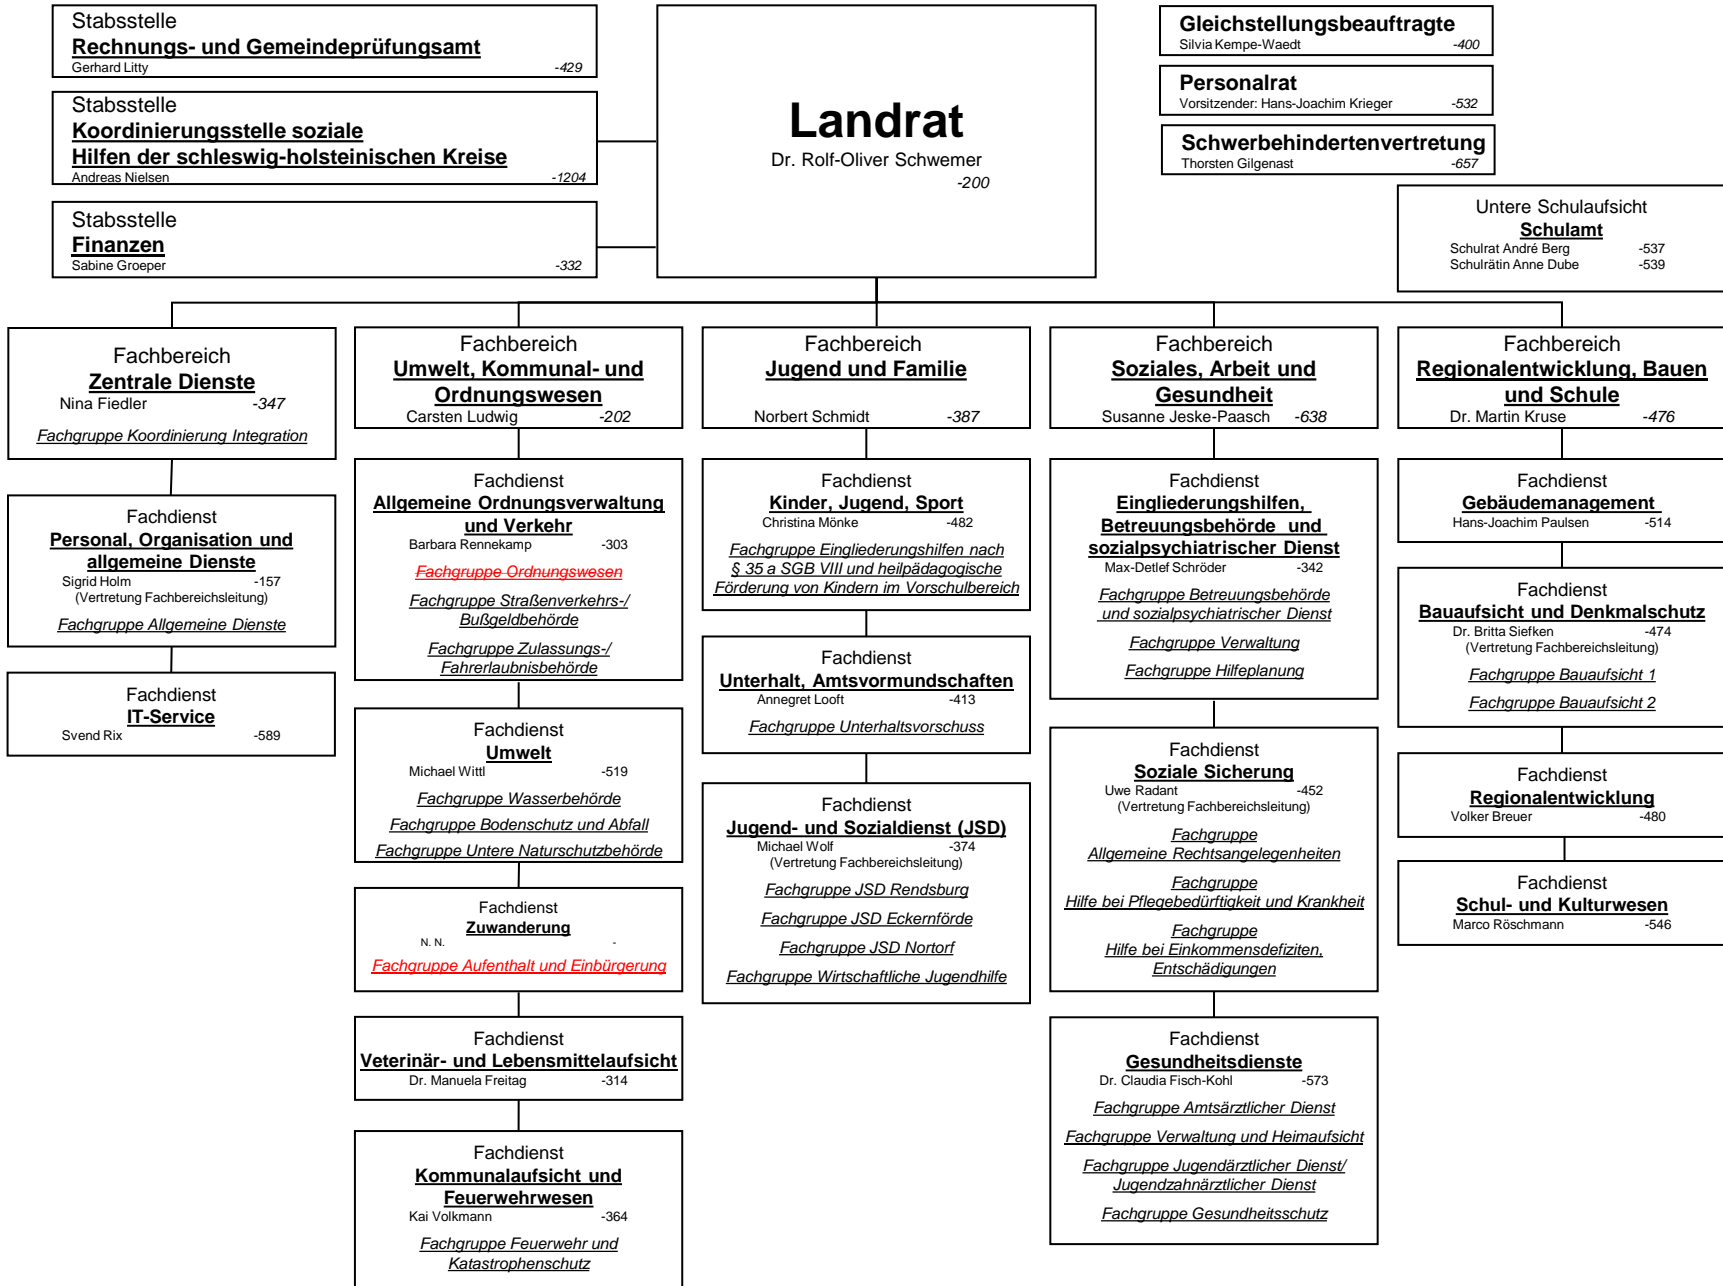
Stabsstelle
Rechnungs- und Gemeindeprüfungsamt
Gerhard Litty -429

Stabsstelle
Koordinierungsstelle soziale Hilfen der schleswig-holsteinischen Kreise
Andreas Nielsen -1204

Stabsstelle
Finanzen
Sabine Groeper -332

Landrat
Dr. Rolf-Oliver Schwemer
-200

Gleichstellungsbeauftragte
Silvia Kempe-Waedt -400

Personalrat
Vorsitzender: Hans-Joachim Krieger -532

Schwerbehindertenvertretung
Thorsten Gilgenast -657

Untere Schulaufsicht
Schulamt
Schulrat André Berg -537
Schulrätin Anne Dube -539

Fachbereich
Zentrale Dienste
Nina Fiedler -347
Fachgruppe Koordinierung Integration

Fachdienst
Personal, Organisation und allgemeine Dienste
Sigrid Holm -157
(Vertretung Fachbereichsleitung)
Fachgruppe Allgemeine Dienste

Fachdienst
IT-Service
Svend Rix -589

Fachbereich
Umwelt, Kommunal- und Ordnungswesen
Carsten Ludwig -202

Fachdienst
Allgemeine Ordnungsverwaltung und Verkehr
Barbara Rennekamp -303
Fachgruppe Ordnungswesen
Fachgruppe Straßenverkehrs-/ Bußgeldbehörde
Fachgruppe Zulassungs-/ Fahrerlaubnisbehörde

Fachdienst
Umwelt
Michael Wittl -519
Fachgruppe Wasserbehörde
Fachgruppe Bodenschutz und Abfall
Fachgruppe Untere Naturschutzbehörde

Fachdienst
Zuwanderung
N. N. -
Fachgruppe Aufenthalt und Einbürgerung

Fachdienst
Veterinär- und Lebensmittelaufsicht
Dr. Manuela Freitag -314

Fachdienst
Kommunalaufsicht und Feuerwehrwesen
Kai Volkmann -364
Fachgruppe Feuerwehr und Katastrophenschutz

Fachbereich
Jugend und Familie
Norbert Schmidt -387

Fachdienst
Kinder, Jugend, Sport
Christina Mönke -482
Fachgruppe Eingliederungshilfen nach § 35 a SGB VIII und heilpädagogische Förderung von Kindern im Vorschulbereich

Fachdienst
Unterhalt, Amtsvormundschaften
Annegret Looft -413
Fachgruppe Unterhaltsvorschuss

Fachdienst
Jugend- und Sozialdienst (JSD)
Michael Wolf -374
(Vertretung Fachbereichsleitung)
Fachgruppe JSD Rendsburg
Fachgruppe JSD Eckernförde
Fachgruppe JSD Nortorf
Fachgruppe Wirtschaftliche Jugendhilfe

Fachbereich
Soziales, Arbeit und Gesundheit
Susanne Jeske-Paasch -638

Fachdienst
Eingliederungshilfen, Betreuungsbehörde und sozialpsychiatrischer Dienst
Max-Detlef Schröder -342
Fachgruppe Betreuungsbehörde und sozialpsychiatrischer Dienst
Fachgruppe Verwaltung
Fachgruppe Hilfeplanung

Fachdienst
Soziale Sicherung
Uwe Radant -452
(Vertretung Fachbereichsleitung)
Fachgruppe Allgemeine Rechtsangelegenheiten
Fachgruppe Hilfe bei Pflegebedürftigkeit und Krankheit
Fachgruppe Hilfe bei Einkommensdefiziten, Entschädigungen

Fachdienst
Gesundheitsdienste
Dr. Claudia Fisch-Kohl -573
Fachgruppe Amtsärztlicher Dienst
Fachgruppe Verwaltung und Heimaufsicht
Fachgruppe Jugendärztlicher Dienst/ Jugendzahnärztlicher Dienst
Fachgruppe Gesundheitsschutz

Fachbereich
Regionalentwicklung, Bauen und Schule
Dr. Martin Kruse -476

Fachdienst
Gebäudemanagement
Hans-Joachim Paulsen -514

Fachdienst
Bauaufsicht und Denkmalschutz
Dr. Britta Siefken -474
(Vertretung Fachbereichsleitung)
Fachgruppe Bauaufsicht 1
Fachgruppe Bauaufsicht 2

Fachdienst
Regionalentwicklung
Volker Breuer -480

Fachdienst
Schul- und Kulturwesen
Marco Röschmann -546